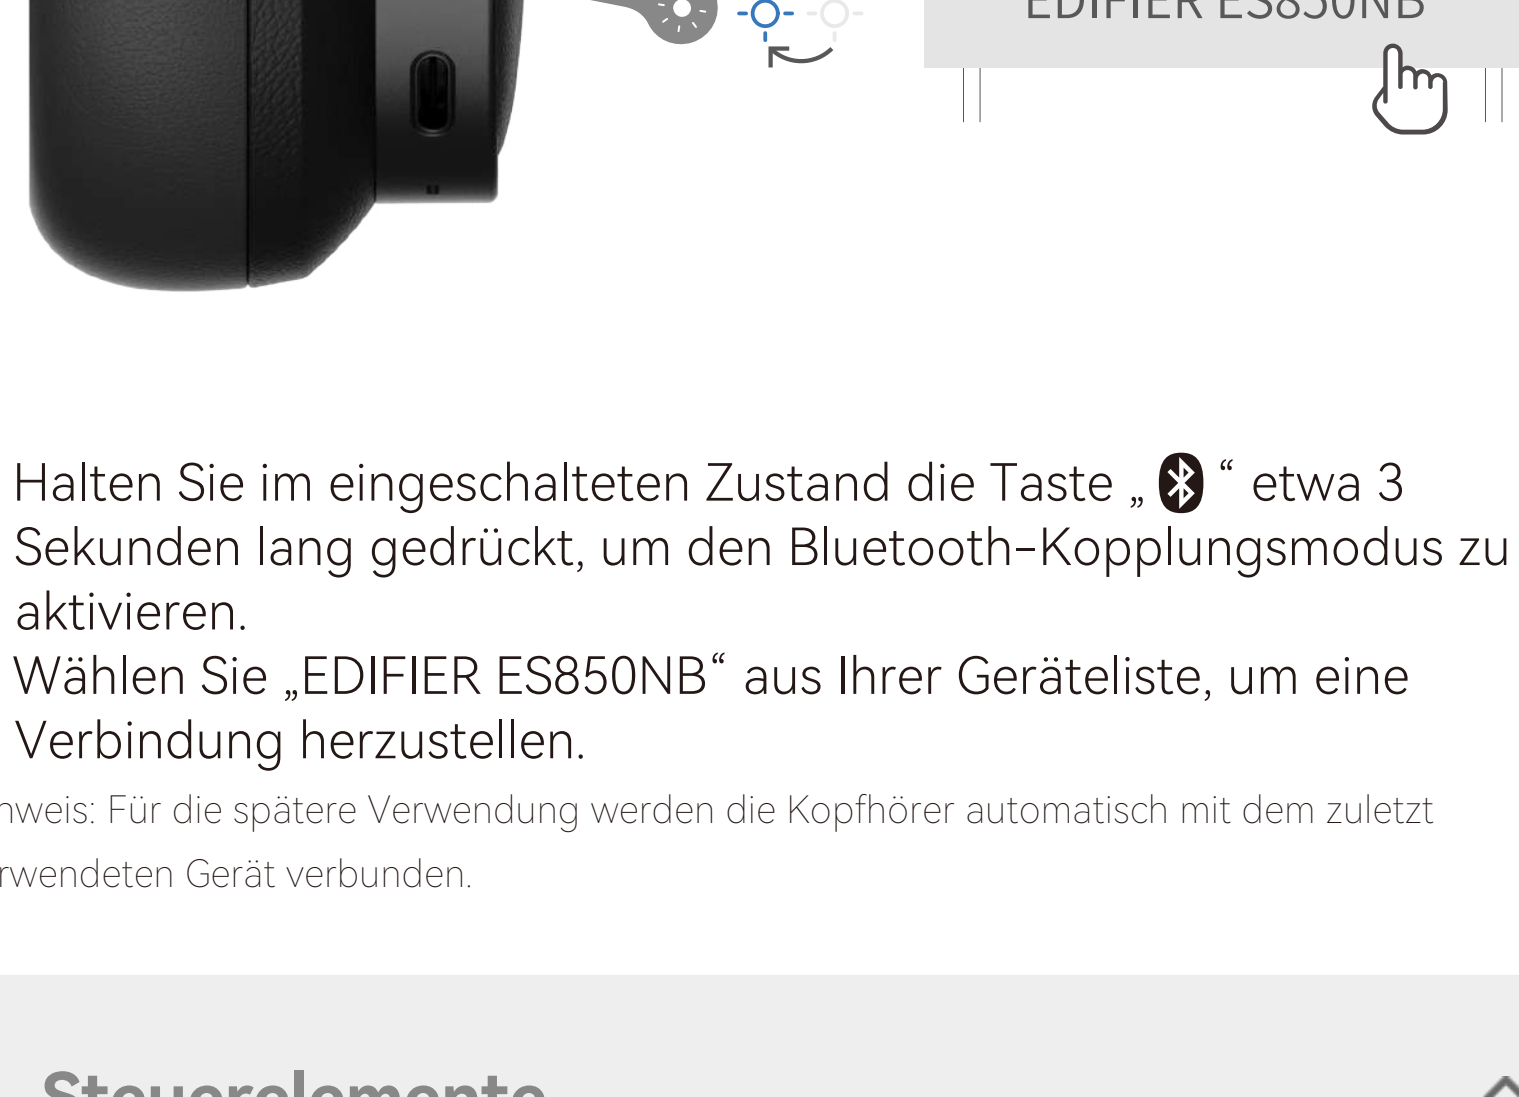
EDIFIER ES850NB

Halten Sie im eingeschalteten Zustand die Taste „ “ etwa 3 Sekunden lang gedrückt, um den Bluetooth-Kopplungsmodus zu aktivieren.

Wählen Sie „EDIFIER ES850NB“ aus Ihrer Geräteliste, um eine Verbindung herzustellen.

nweis: Für die spätere Verwendung werden die Kopfhörer automatisch mit dem zuletzt rwendeten Gerät verbunden.

Steuerelemente